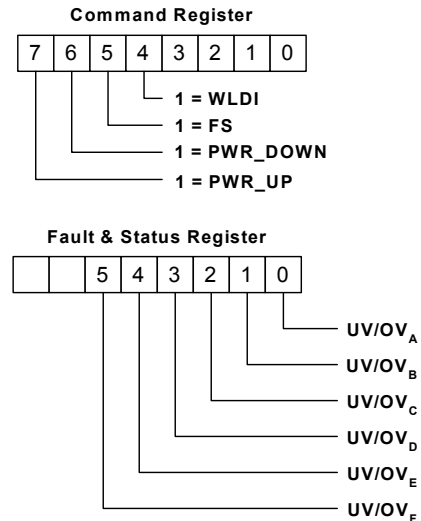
Command Register

| 7 | 6 | 5 | 4 | 3 | 2 | 1 | 0 |
|---|---|---|---|---|---|---|---|

1 = WLDI
1 = FS
1 = PWR_DOWN
1 = PWR_UP

Fault & Status Register

|  |  | 5 | 4 | 3 | 2 | 1 | 0 |
|---|---|---|---|---|---|---|---|

UV/OV$_A$
UV/OV$_B$
UV/OV$_C$
UV/OV$_D$
UV/OV$_E$
UV/OV$_F$